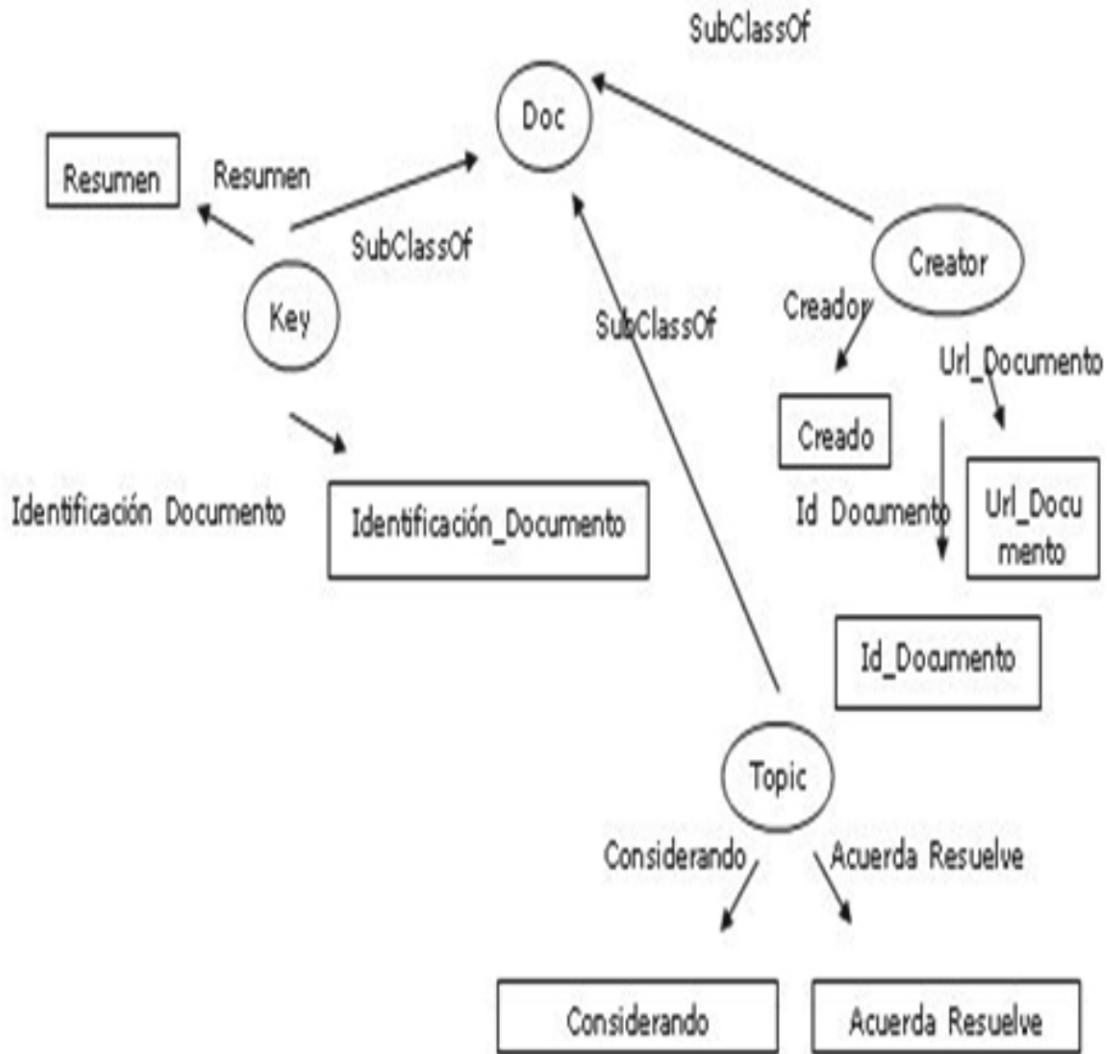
SubClassOf

Doc

Resumen

Resumen

SubClassOf

Key

SubClassOf

Creator

Creador

Url_Documento

Creado

Identificación Documento

Identificación_Documento

Id Documento

Url_Documento

Id_Documento

Topic

Considerando

Acuerda Resuelve

Considerando

Acuerda Resuelve